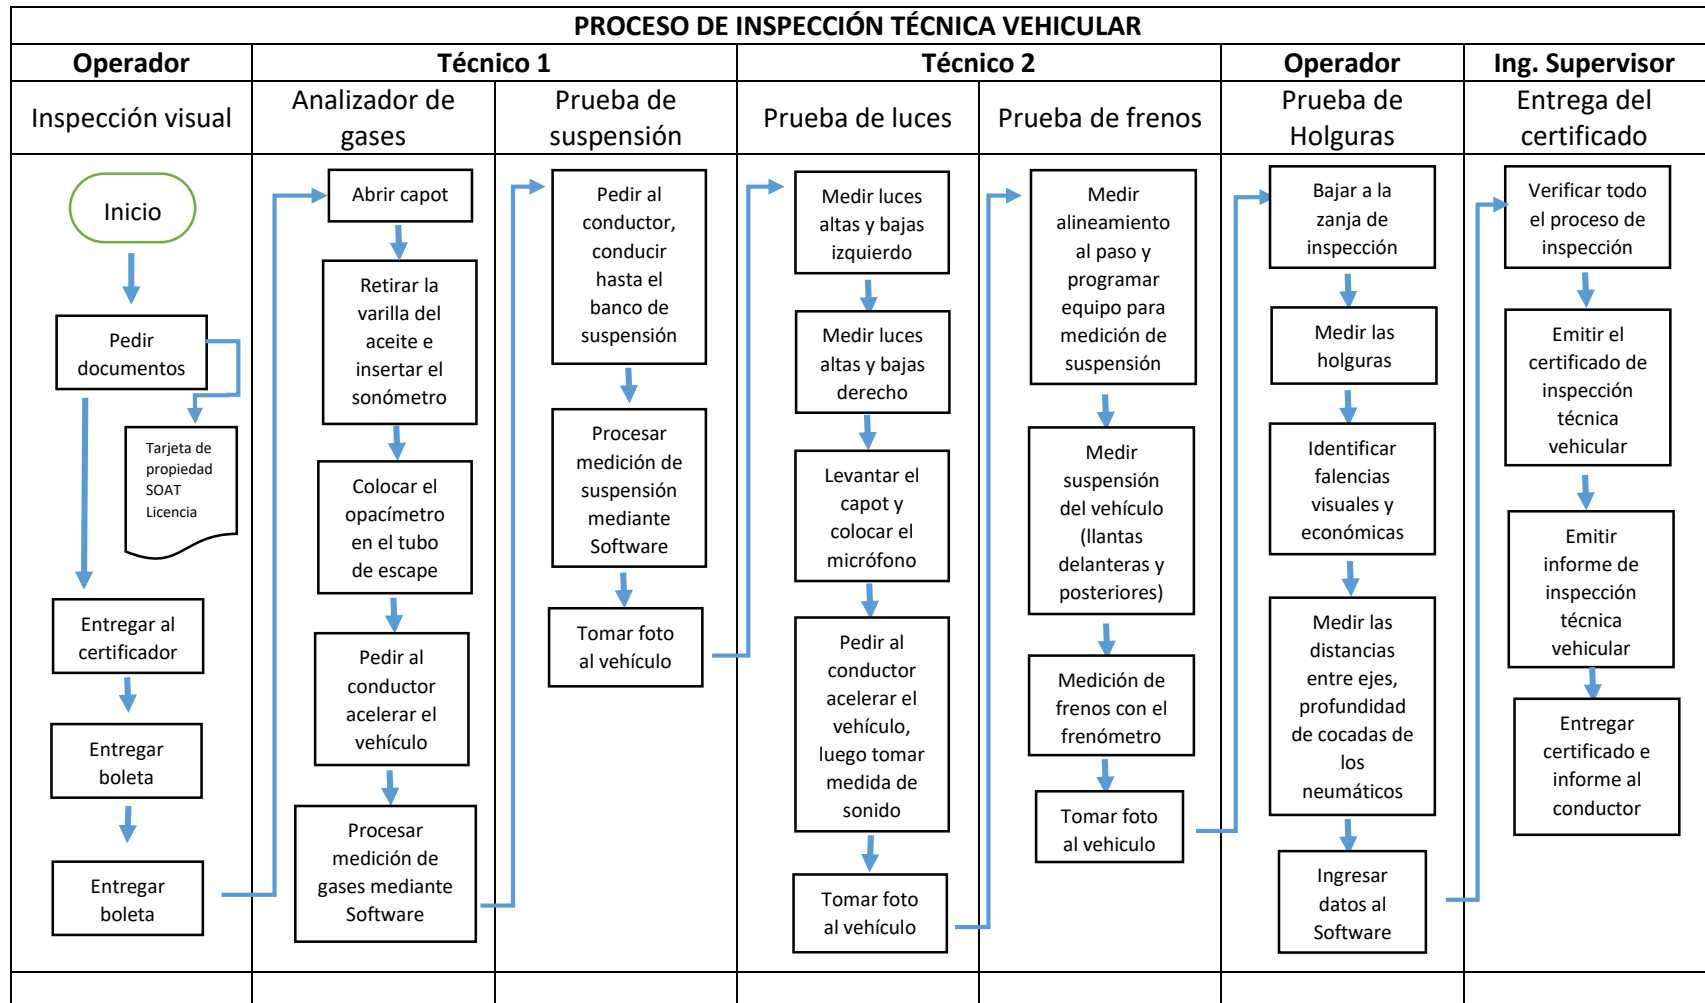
PROCESO DE INSPECCIÓN TÉCNICA VEHICULAR

| Operador | Técnico 1 | | Técnico 2 | | Operador | Ing. Supervisor |
|---|---|---|---|---|---|---|
| Inspección visual | Analizador de gases | Prueba de suspensión | Prueba de luces | Prueba de frenos | Prueba de Holguras | Entrega del certificado |

Inicio

Pedir documentos

Tarjeta de propiedad
SOAT
Licencia

Entregar al certificador

Entregar boleta

Entregar boleta

Abrir capot

Retirar la varilla del aceite e insertar el sonómetro

Colocar el opacímetro en el tubo de escape

Pedir al conductor acelerar el vehículo

Procesar medición de gases mediante Software

Pedir al conductor, conducir hasta el banco de suspensión

Procesar medición de suspensión mediante Software

Tomar foto al vehículo

Medir luces altas y bajas izquierdo

Medir luces altas y bajas derecho

Levantar el capot y colocar el micrófono

Pedir al conductor acelerar el vehículo, luego tomar medida de sonido

Tomar foto al vehículo

Medir alineamiento al paso y programar equipo para medición de suspensión

Medir suspensión del vehículo (llantas delanteras y posteriores)

Medición de frenos con el frenómetro

Tomar foto al vehiculo

Bajar a la zanja de inspección

Medir las holguras

Identificar falencias visuales y económicas

Medir las distancias entre ejes, profundidad de cocadas de los neumáticos

Ingresar datos al Software

Verificar todo el proceso de inspección

Emitir el certificado de inspección técnica vehicular

Emitir informe de inspección técnica vehicular

Entregar certificado e informe al conductor